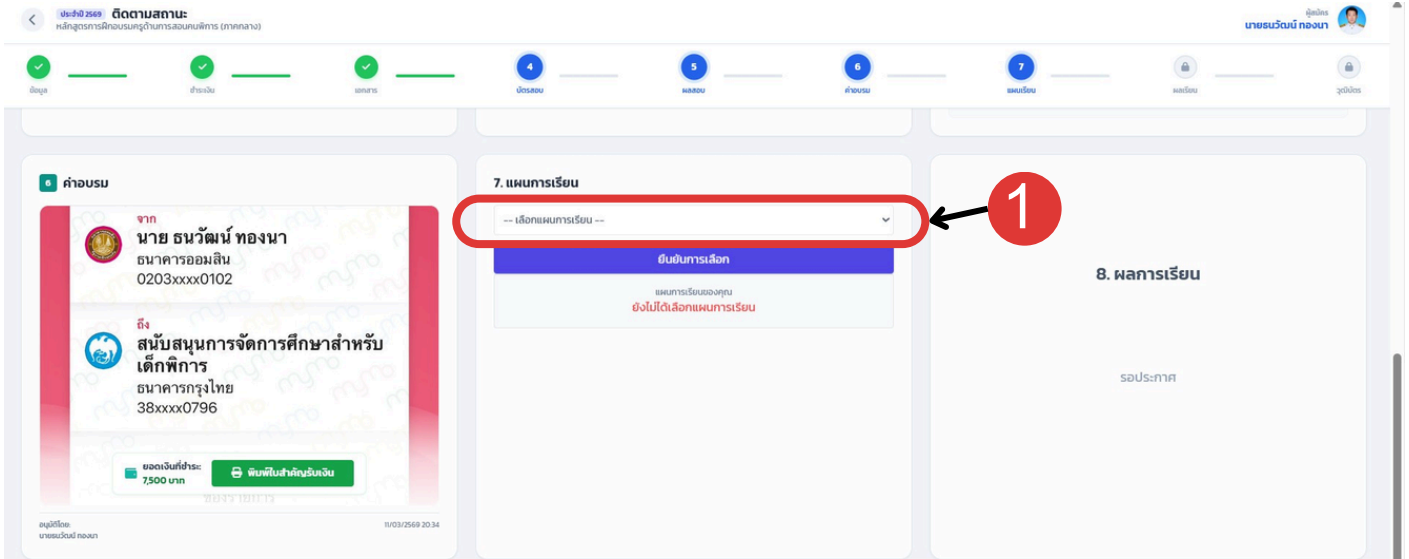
ประจำปี 2569 ติดตามสถานะ
หลักสูตรการฝึกอบรมครูด้านการสอนคนพิการ (ภาคกลาง)

ผู้สมัคร
นายธนวัฒน์ ทองนา

ข้อมูล
ชำระเงิน
เอกสาร
4
บัตรสอบ
5
ผลสอบ
6
ค่าอบรม
7
แผนเรียน
ผลเรียน
วุฒิบัตร

6 ค่าอบรม

จาก
นาย ธนวัฒน์ ทองนา
ธนาคารออมสิน
0203xxxx0102

ถึง
สนับสนุนการจัดการศึกษาสำหรับเด็กพิการ
ธนาคารกรุงไทย
38xxxx0796

ยอดเงินที่ชำระ
7,500 บาท

พิมพ์ใบสำคัญรับเงิน

อนุมัติโดย:
นายธนวัฒน์ ทองนา
11/03/2569 20:34

7. แผนการเรียน
-- เลือกแผนการเรียน --
ยืนยันการเลือก
แผนการเรียนของคุณ
ยังไม่ได้เลือกแผนการเรียน

1

8. ผลการเรียน
รอประกาศ